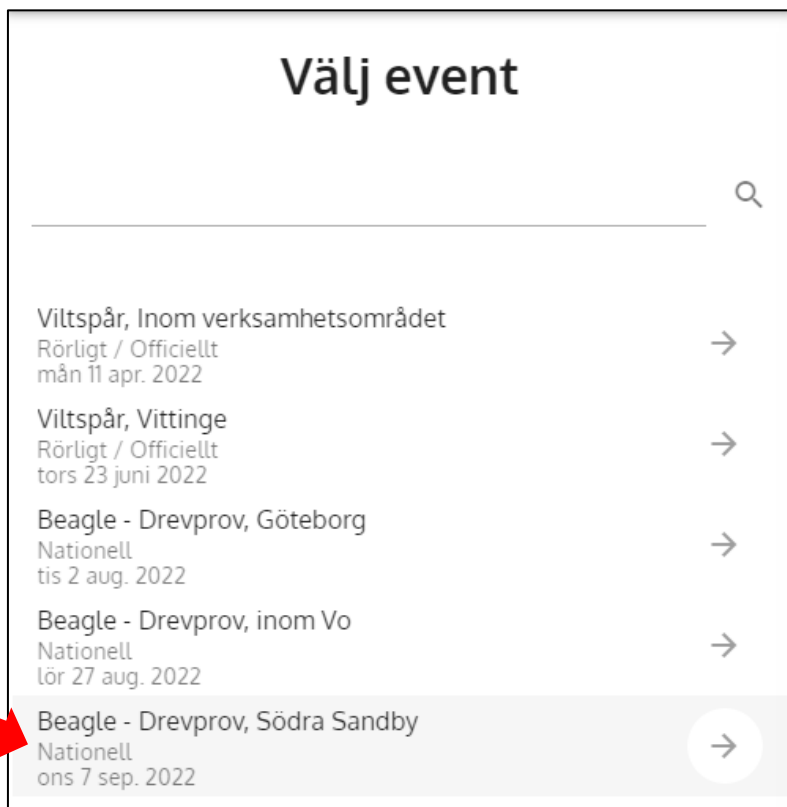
Välj event

Viltspår, Inom verksamhetsområdet
Rörligt / Officiellt
mån 11 apr. 2022

Viltspår, Vittinge
Rörligt / Officiellt
tors 23 juni 2022

Beagle - Drevprov, Göteborg
Nationell
tis 2 aug. 2022

Beagle - Drevprov, inom Vo
Nationell
lör 27 aug. 2022

Beagle - Drevprov, Södra Sandby
Nationell
ons 7 sep. 2022